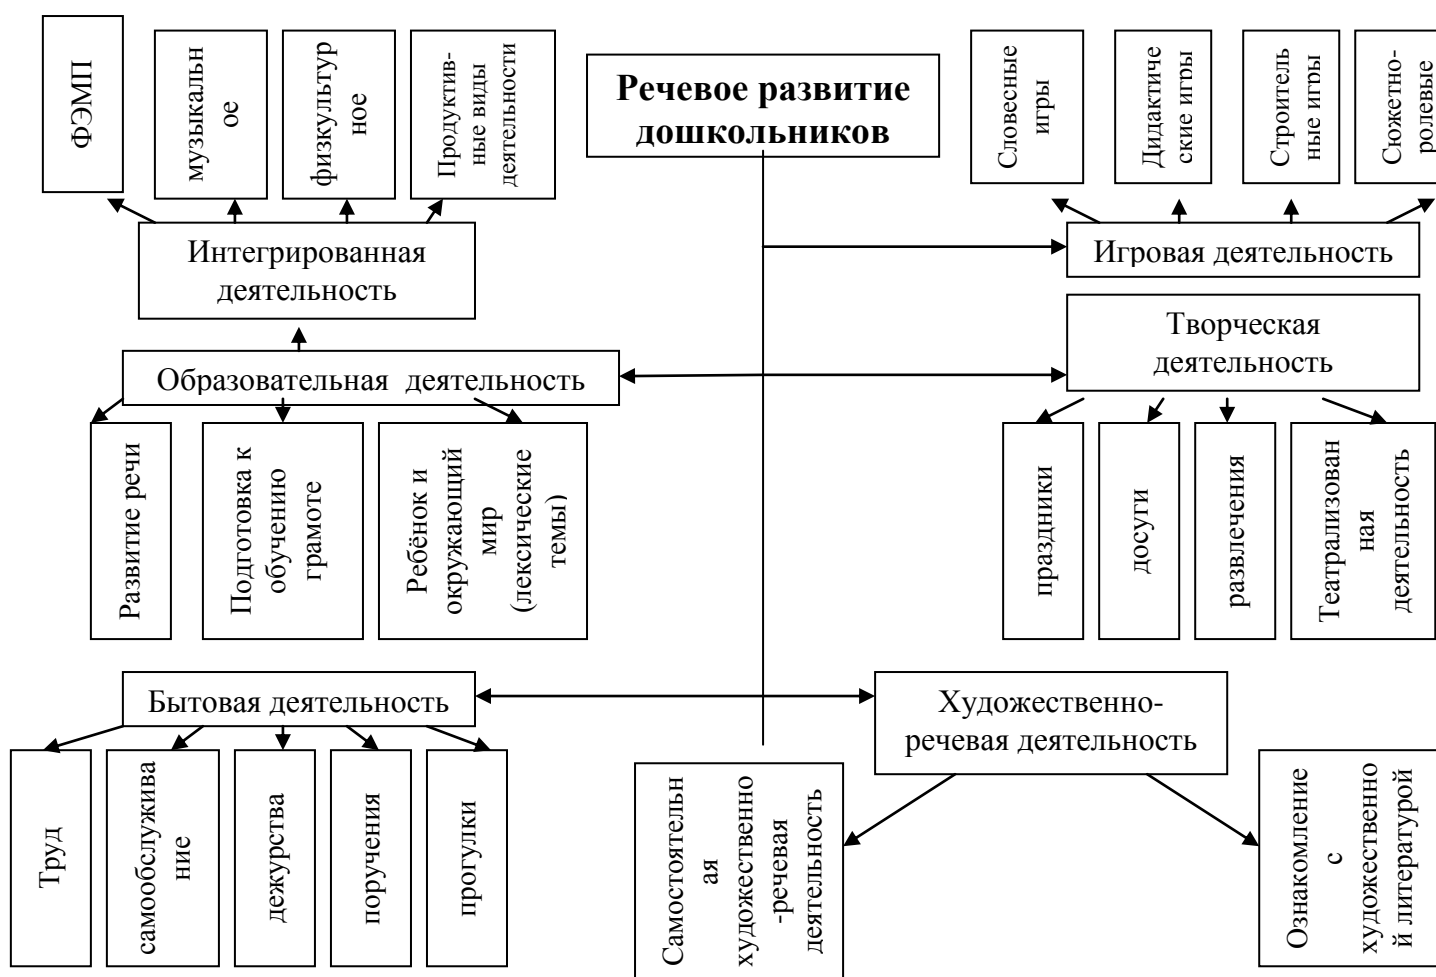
ФЭМП

музыкальн ое

физкультур ное

Продуктив-ные виды деятельности

Речевое развитие дошкольников

Словесные игры

Дидактиче ские игры

Строитель ные игры

Сюжетно-ролевые

Интегрированная деятельность

Игровая деятельность

Творческая деятельность

Образовательная деятельность

Развитие речи

Подготовка к обучению грамоте

Ребёнок и окружающий мир (лексические темы)

праздники

досуги

развлечения

Театрализован ная деятельность

Бытовая деятельность

Художественно-речевая деятельность

Труд

самообслужива ние

дежурства

поручения

прогулки

Самостоятельн ая художественно -речевая деятельность

Ознакомление с художественно й литературой